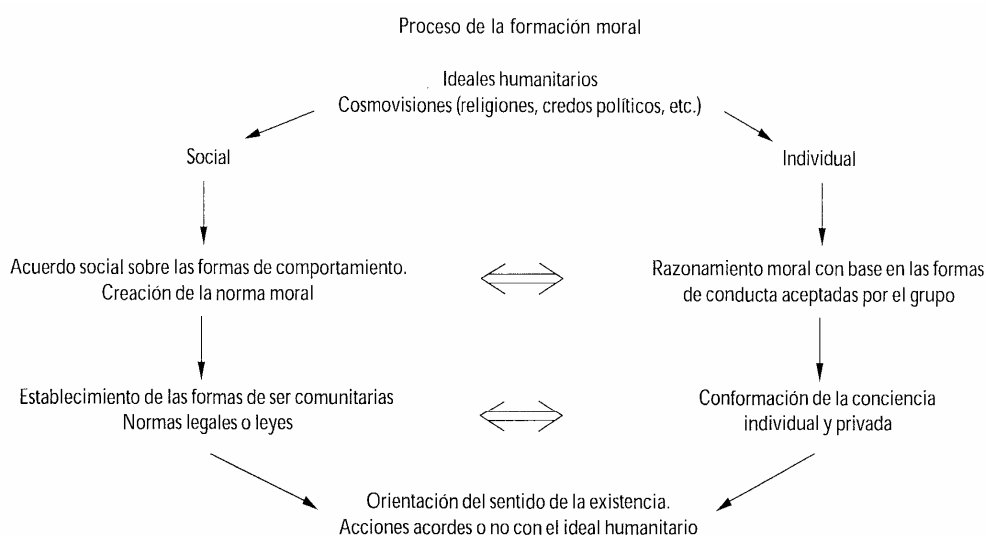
Proceso de la formación moral

Ideales humanitarios
Cosmovisiones (religiones, credos políticos, etc.)

Social

Individual

Acuerdo social sobre las formas de comportamiento.
Creación de la norma moral

Razonamiento moral con base en las formas de conducta aceptadas por el grupo

Establecimiento de las formas de ser comunitarias
Normas legales o leyes

Conformación de la conciencia individual y privada

Orientación del sentido de la existencia.
Acciones acordes o no con el ideal humanitario